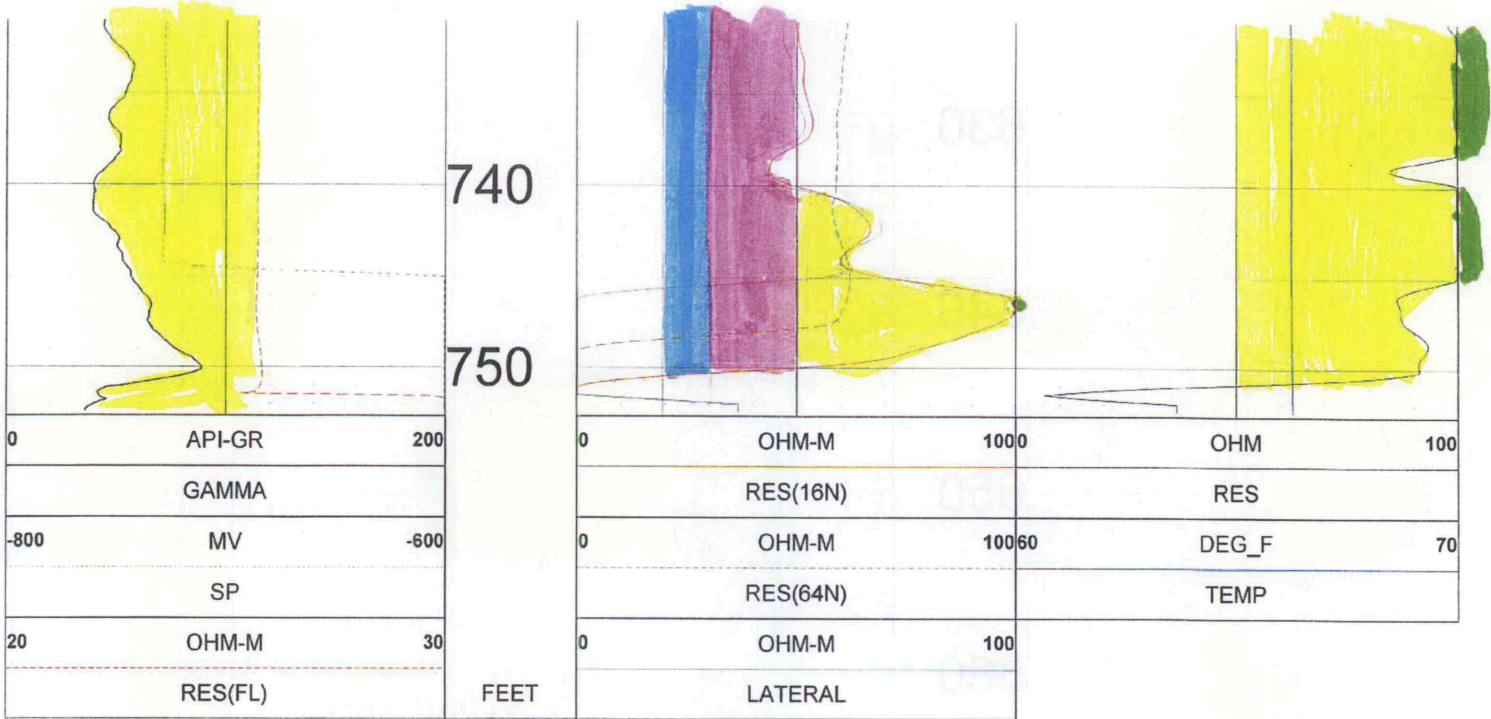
740

750

| 0 | API-GR | 200 |
|---|---|---|
| | GAMMA | |
| -800 | MV | -600 |
| | SP | |
| 20 | OHM-M | 30 |
| | RES(FL) | |

FEET

| 0 | OHM-M | 100 |
|---|---|---|
| | RES(16N) | |
| 0 | OHM-M | 100 |
| | RES(64N) | |
| 0 | OHM-M | 100 |
| | LATERAL | |

| 0 | OHM | 100 |
|---|---|---|
| | RES | |
| 60 | DEG_F | 70 |
| | TEMP | |